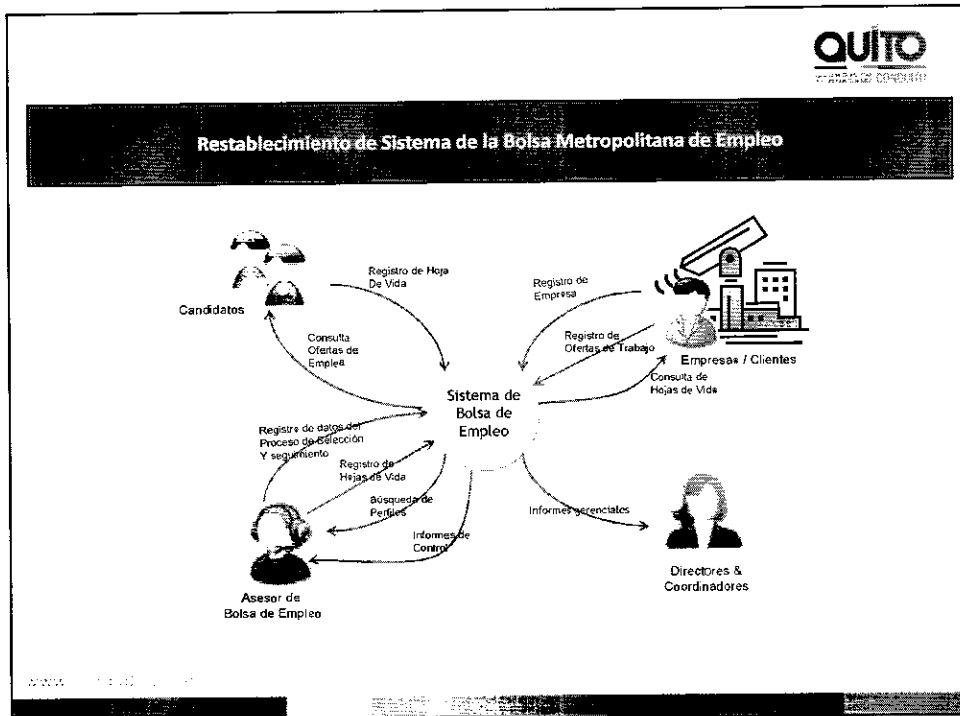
QUITO
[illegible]

Restablecimiento de Sistema de la Bolsa Metropolitana de Empleo

Candidatos

Registro de Hoja De Vida

Consulta Ofertas de Empleo

Registro de Empresa

Registro de Ofertas de Trabajo

Empresas / Clientes

Consulta de Hojas de Vida

Sistema de Bolsa de Empleo

Registro de datos del Proceso de Selección Y seguimiento

Registro de Hojas de Vida

Búsqueda de Perfiles

Informes de Control

Informes gerenciales

Asesor de Bolsa de Empleo

Directores & Coordinadores

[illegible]